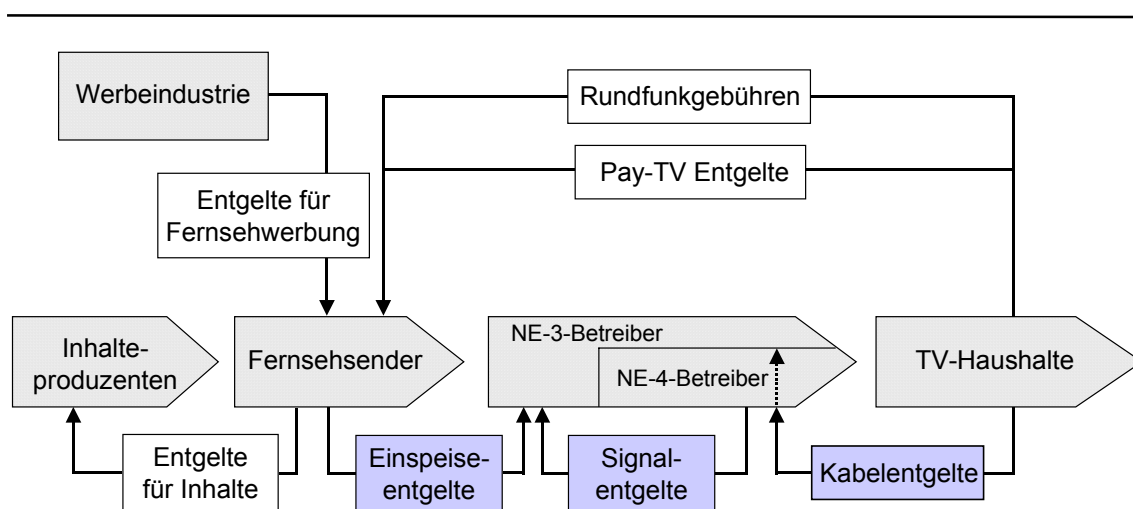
Werbeindustrie

Rundfunkgebühren

Pay-TV Entgelte

Entgelte für Fernsehwerbung

Inhalteproduzenten

Fernsehsender

NE-3-Betreiber

NE-4-Betreiber

TV-Haushalte

Entgelte für Inhalte

Einspeiseentgelte

Signalentgelte

Kabelentgelte